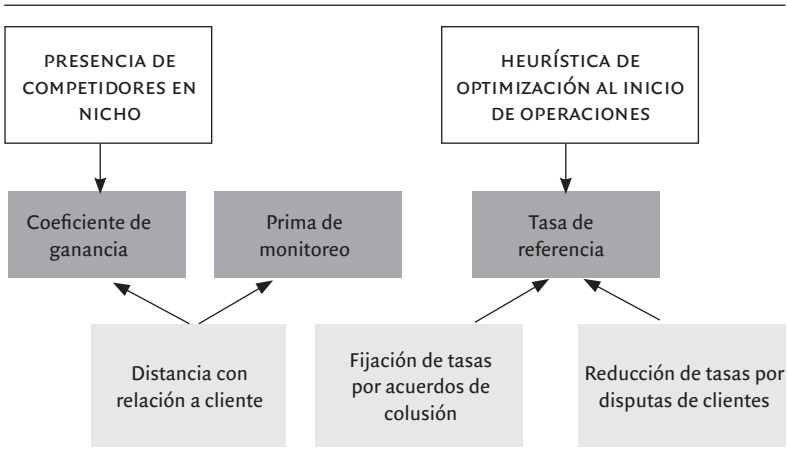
PRESENCIA DE COMPETIDORES EN NICHO

HEURÍSTICA DE OPTIMIZACIÓN AL INICIO DE OPERACIONES

Coeficiente de ganancia

Prima de monitoreo

Tasa de referencia

Distancia con relación a cliente

Fijación de tasas por acuerdos de colusión

Reducción de tasas por disputas de clientes